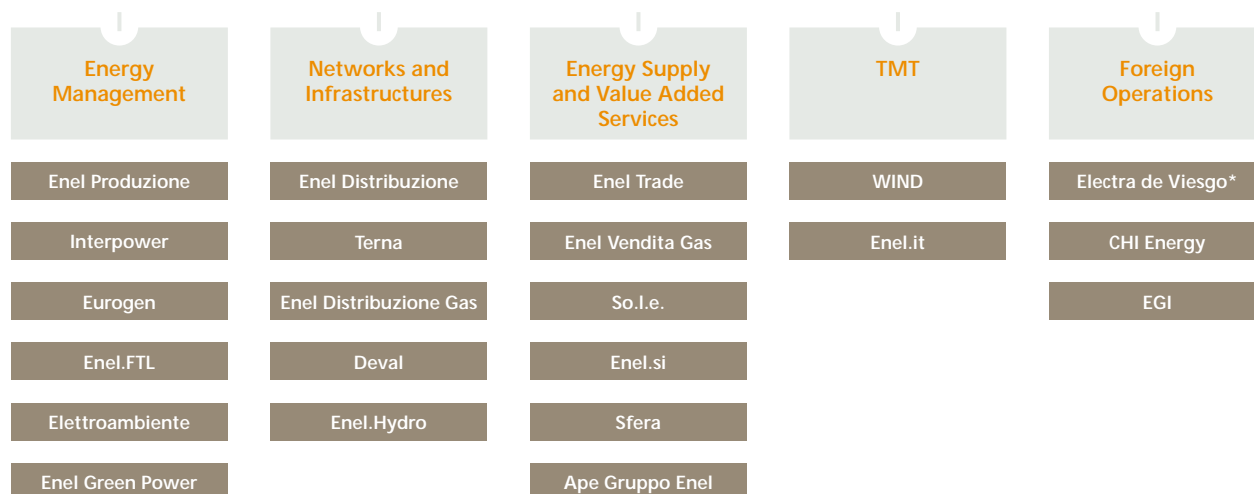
Energy Management

Enel Produzione

Interpower

Eurogen

Enel.FTL

Elettroambiente

Enel Green Power

Networks and Infrastructures

Enel Distribuzione

Terna

Enel Distribuzione Gas

Deval

Enel.Hydro

Energy Supply and Value Added Services

Enel Trade

Enel Vendita Gas

So.l.e.

Enel.si

Sfera

Ape Gruppo Enel

TMT

WIND

Enel.it

Foreign Operations

Electra de Viesgo*

CHI Energy

EGI